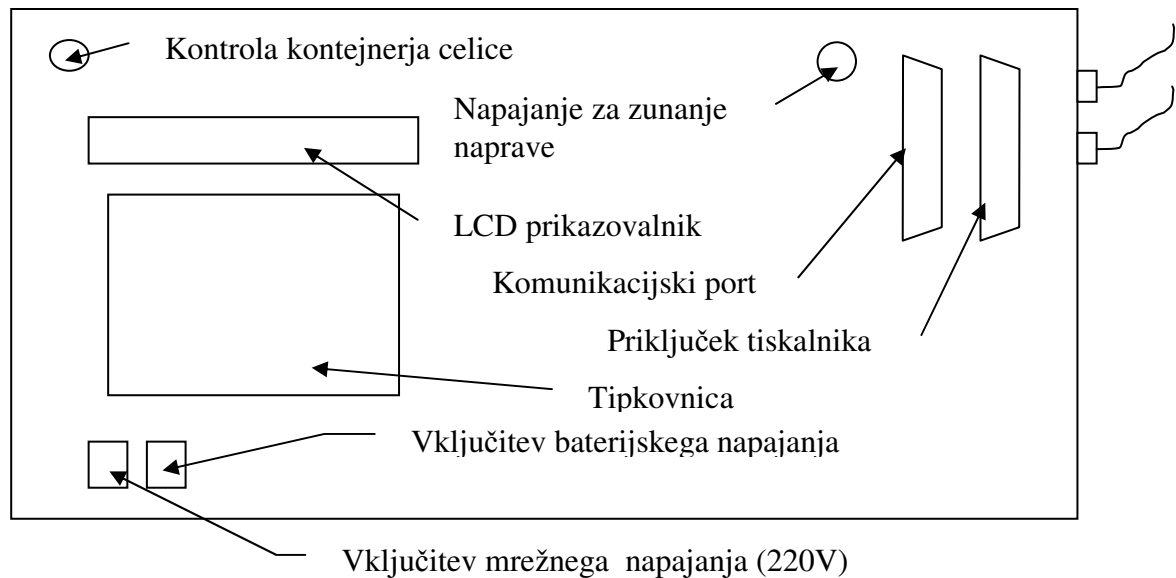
Kontrola kontejnerja celice

Napajanje za zunanje naprave

LCD prikazovalnik

Komunikacijski port

Priključek tiskalnika

Tipkovnica

Vključitev baterijskega napajanja

Vključitev mrežnega napajanja (220V)